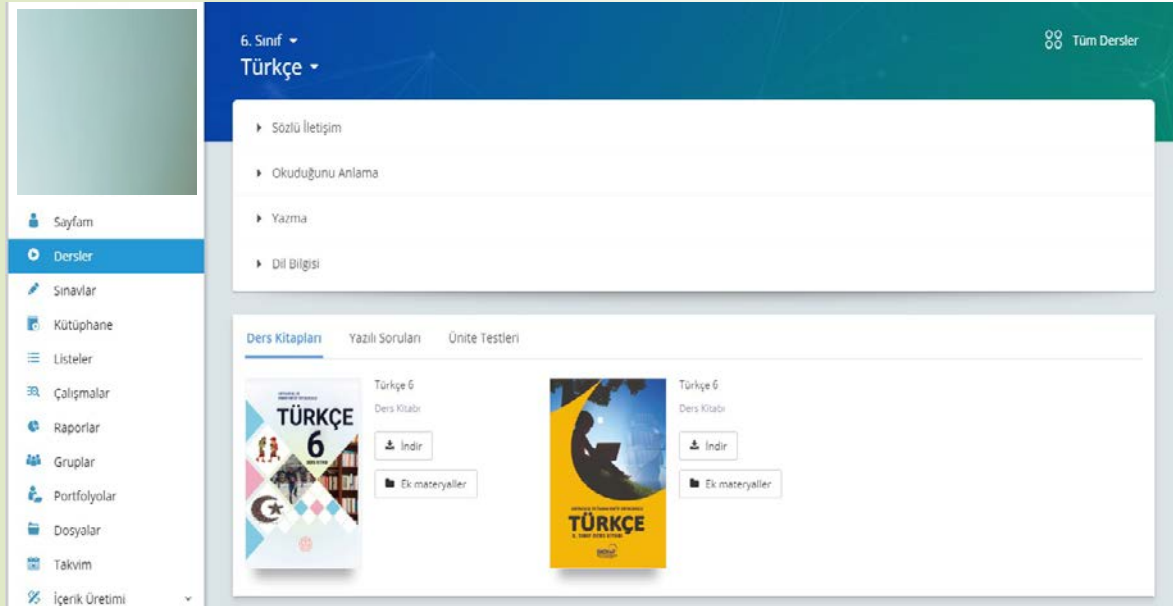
Sayfam
Dersler
Sınavlar
Kütüphane
Listeler
Çalışmalar
Raporlar
Gruplar
Portfolyolar
Dosyalar
Takvim
İçerik Üretimi

6. Sınıf
Türkçe

Tüm Dersler

Sözlü İletişim
Okuduğunu Anlama
Yazma
Dil Bilgisi

Ders Kitapları
Yazılı Soruları
Ünite Testleri

TÜRKÇE 6 DERS KİTABI

Türkçe 6
Ders Kitabı
İndir
Ek materyaller

TÜRKÇE
6. SINIF DERS KİTABI

Türkçe 6
Ders Kitabı
İndir
Ek materyaller